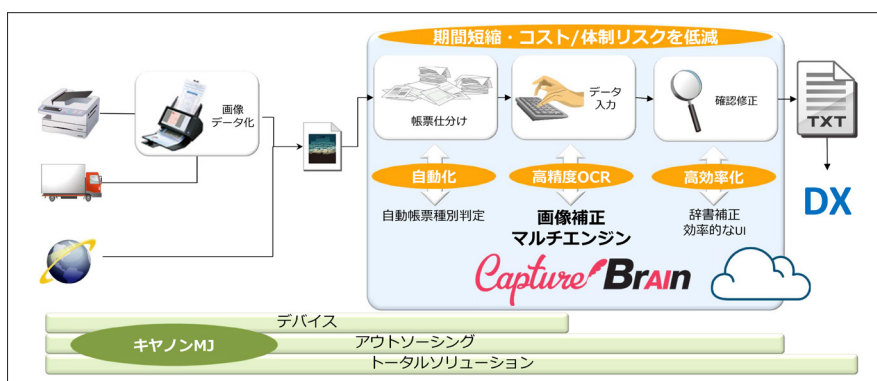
期間短縮・コスト/体制リスクを低減

画像データ化

帳票仕分け

データ入力

確認修正

TXT

DX

自動化

自動帳票種別判定

高精度OCR

画像補正
マルチエンジン

高効率化

辞書補正
効率的なUI

CaptureBrain

デバイス

キヤノンMJ

アウトソーシング

トータルソリューション